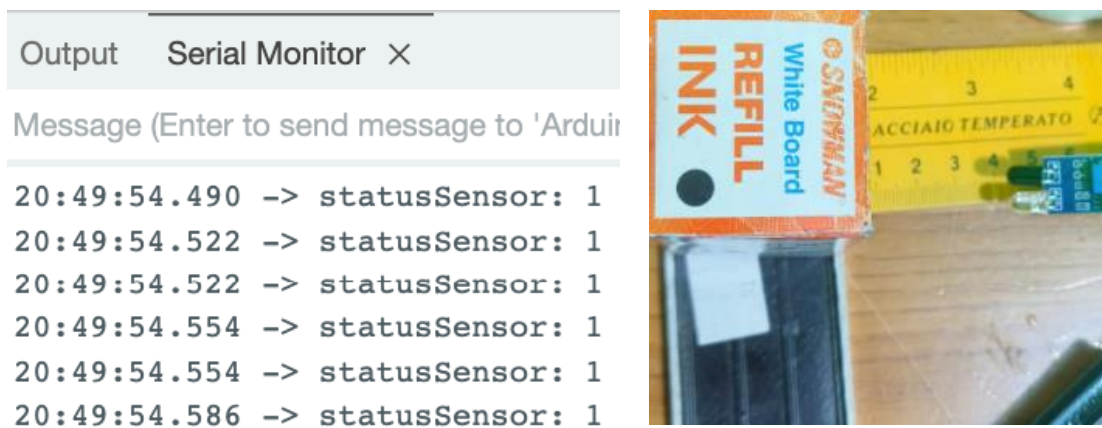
Output Serial Monitor ×

Message (Enter to send message to 'Arduir

20:49:54.490 -> statusSensor: 1
20:49:54.522 -> statusSensor: 1
20:49:54.522 -> statusSensor: 1
20:49:54.554 -> statusSensor: 1
20:49:54.554 -> statusSensor: 1
20:49:54.586 -> statusSensor: 1

SNOWMAN
White Board
REFILL
INK

2 3 4
ACCIAIO TEMPERATO
1 2 3 4 5